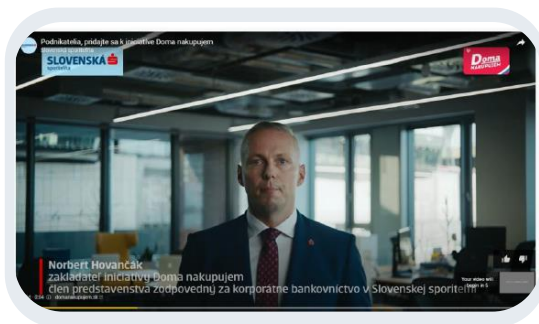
Podnikatelia, pridajte sa k iniciatíve Doma nakupujem

SLOVENSKÁ sporiteľňa

Doma nakupujem

Norbert Hovančák
zakladateľ iniciatívy Doma nakupujem
člen predstavenstva zodpovedný za korporátne bankovníctvo v Slovenskej sporiteľni

Your video will begin in 5

0:14 domanakupujem.sk